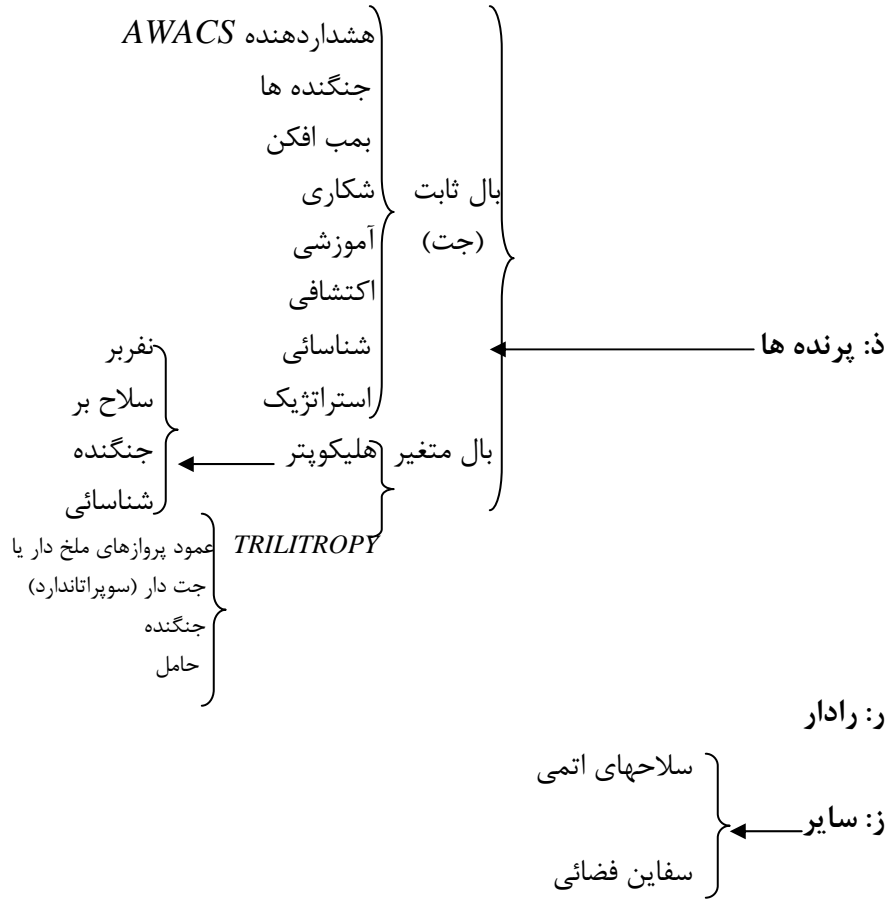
ذ: پرنده ها

بال ثابت (جت)

هشداردهنده $AWACS$
جنگنده ها
بمب افکن
شکاری
آموزشی
اکتشافی
شناسائی
استراتژیک

بال متغیر

هلیکوپتر

نفربر
سلاح بر
جنگنده
شناسائی

$TRILITROPY$

عمود پروازهای ملخ دار یا جت دار (سوپراتاندارد)
جنگنده
حامل

ر: رادار

ز: سایر

سلاحهای اتمی
سفاین فضائی